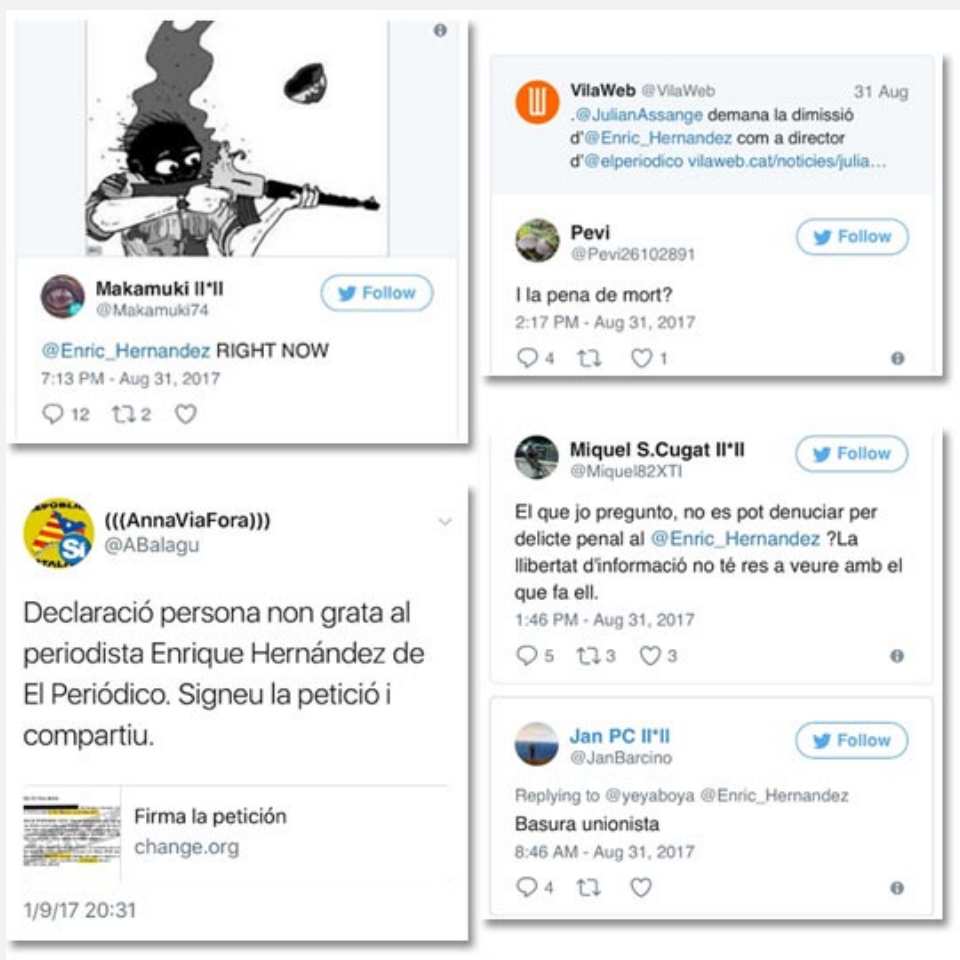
Makamuki II*II
@Makamuki74
Follow

@Enric_Hernandez RIGHT NOW
7:13 PM - Aug 31, 2017

12 2

(((AnnaViaFora)))
@ABalagu

Declaració persona non grata al periodista Enrique Hernández de El Periódico. Signeu la petició i compartiu.

Firma la petición
change.org

1/9/17 20:31

VilaWeb @VilaWeb 31 Aug
.@JulianAssange demana la dimissió d'@Enric_Hernandez com a director d'@elperiodico vilaweb.cat/noticies/julia…

Pevi
@Pevi26102891
Follow

I la pena de mort?
2:17 PM - Aug 31, 2017

4 1

Miquel S.Cugat II*II
@Miquel82XTI
Follow

El que jo pregunto, no es pot denuciar per delicte penal al @Enric_Hernandez ?La llibertat d'informació no té res a veure amb el que fa ell.
1:46 PM - Aug 31, 2017

5 3 3

Jan PC II*II
@JanBarcino
Follow

Replying to @yeyaboya @Enric_Hernandez
Basura unionista
8:46 AM - Aug 31, 2017

4